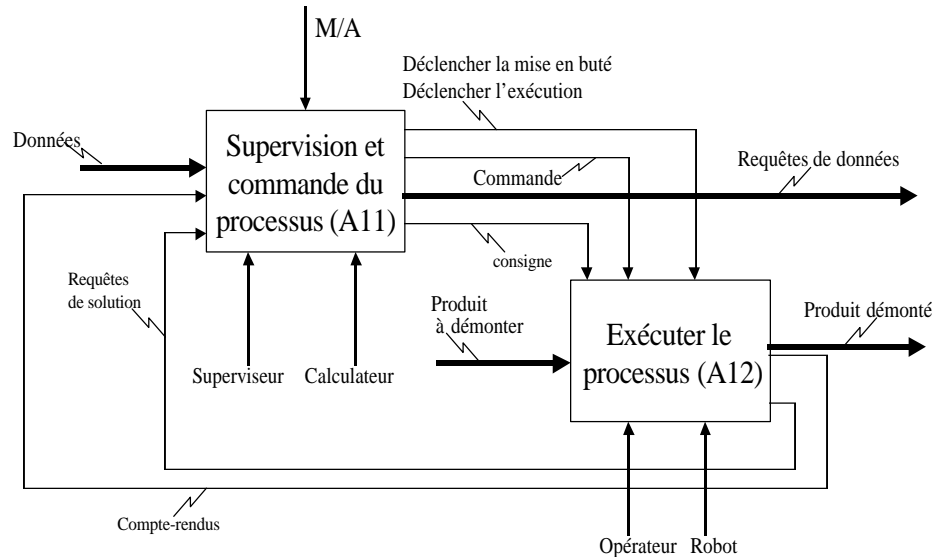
M/A

Déclencher la mise en buté
Déclencher l'exécution

Données

Supervision et commande du processus (A11)

Commande

Requêtes de données

consigne

Requêtes de solution

Superviseur

Calculateur

Produit à démonter

Exécuter le processus (A12)

Produit démonté

Compte-rendus

Opérateur

Robot